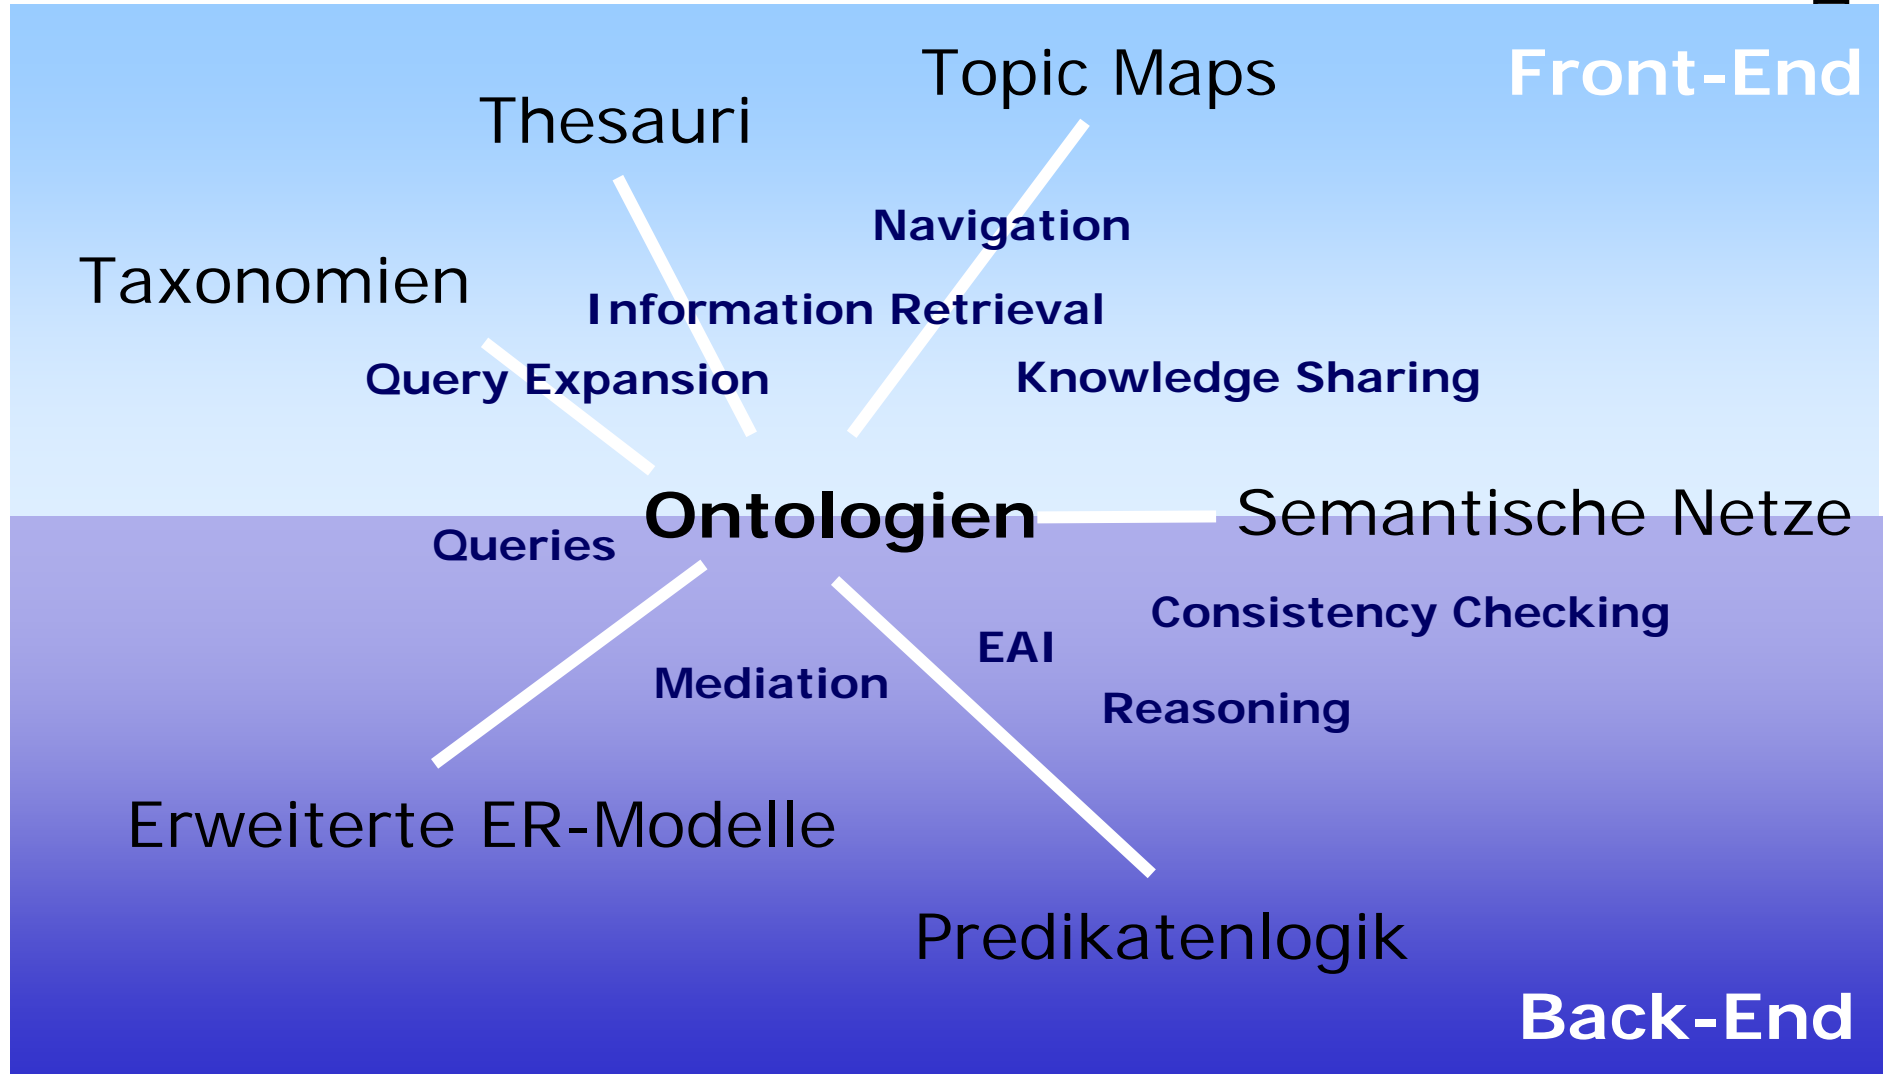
Topic Maps

Front-End

Thesauri

Navigation

Taxonomien

Information Retrieval

Query Expansion

Knowledge Sharing

Ontologien

Semantische Netze

Queries

Consistency Checking

EAI

Mediation

Reasoning

Erweiterte ER-Modelle

Predikatenlogik

Back-End